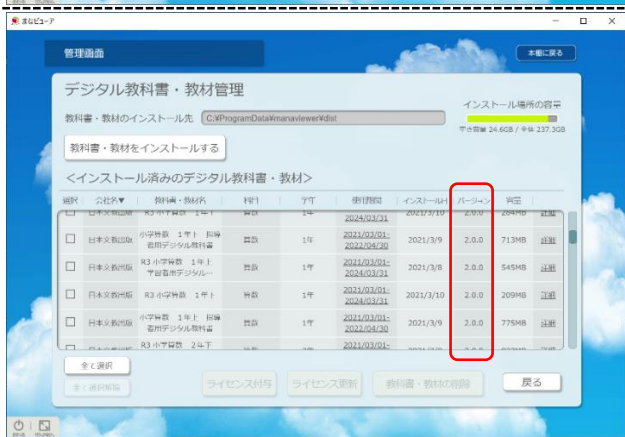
まなビューア

管理画面

本棚に戻る

デジタル教科書・教材管理

インストール場所の容量

教科書・教材のインストール先　C:¥ProgramData¥manaviewer¥dist

空き容量 24.6GB / 全体 237.3GB

教科書・教材をインストールする

<インストール済みのデジタル教科書・教材>

| 選択 | 会社名▼ | 教科書・教材名 | 科目 | 学年 | 使用期間 | インストール日 | バージョン | 容量 | |
|---|---|---|---|---|---|---|---|---|---|
| | 日本文教出版 | R3 小学算数 1年下 | 算数 | 1年 | 2024/03/31 | 2021/3/10 | 2.0.0 | 284MB | 詳細 |
| ☐ | 日本文教出版 | 小学算数 1年上 拡張 著用デジタル教科書 | 算数 | 1年 | 2021/03/01-2022/04/30 | 2021/3/9 | 2.0.0 | 713MB | 詳細 |
| ☐ | 日本文教出版 | R3 小学算数 1年上 学習者用デジタル... | 算数 | 1年 | 2021/03/01-2024/03/31 | 2021/3/8 | 2.0.0 | 545MB | 詳細 |
| ☐ | 日本文教出版 | R3 小学算数 1年下 | 算数 | 1年 | 2021/03/01-2024/03/31 | 2021/3/10 | 2.0.0 | 209MB | 詳細 |
| ☐ | 日本文教出版 | 小学算数 1年下 拡張 著用デジタル教科書 | 算数 | 1年 | 2021/03/01-2022/04/30 | 2021/3/9 | 2.0.0 | 775MB | 詳細 |
| | 日本文教出版 | R3 小学算数 2年下 | 算数 | 2年 | 2021/03/01- | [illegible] | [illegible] | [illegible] | 詳細 |

全て選択

全て選択解除

ライセンス付与　ライセンス更新　教科書・教材の削除　戻る